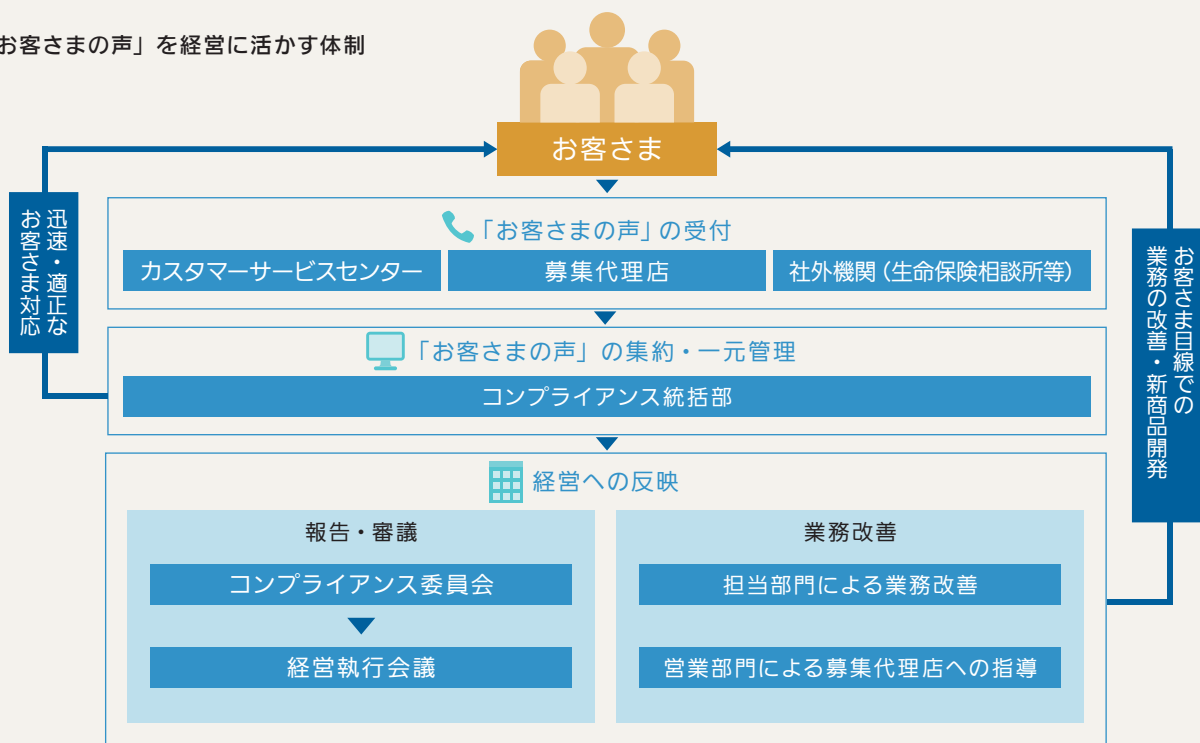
お客さまの声」を経営に活かす体制

お客さま

迅速・適正な
お客さま対応

お客さま目線での
業務の改善・新商品開発

「お客さまの声」の受付

カスタマーサービスセンター

募集代理店

社外機関（生命保険相談所等）

「お客さまの声」の集約・一元管理

コンプライアンス統括部

経営への反映

報告・審議

コンプライアンス委員会

経営執行会議

業務改善

担当部門による業務改善

営業部門による募集代理店への指導